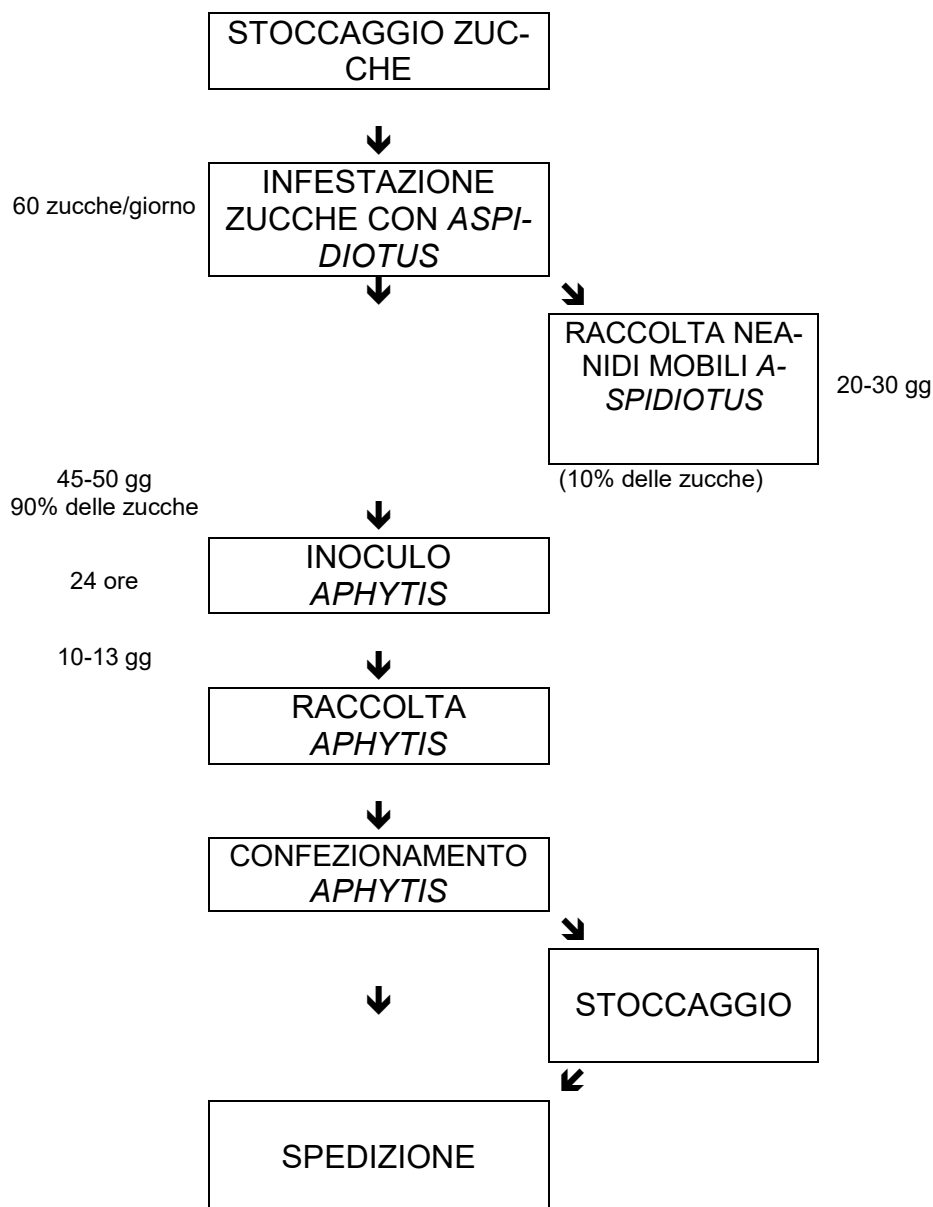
STOCCAGGIO ZUCCHE

60 zucche/giorno

INFESTAZIONE ZUCCHE CON *ASPIDIOTUS*

RACCOLTA NEANIDI MOBILI *ASPIDIOTUS*

20-30 gg

(10% delle zucche)

45-50 gg
90% delle zucche

INOCULO *APHYTIS*

24 ore

10-13 gg

RACCOLTA *APHYTIS*

CONFEZIONAMENTO *APHYTIS*

STOCCAGGIO

SPEDIZIONE